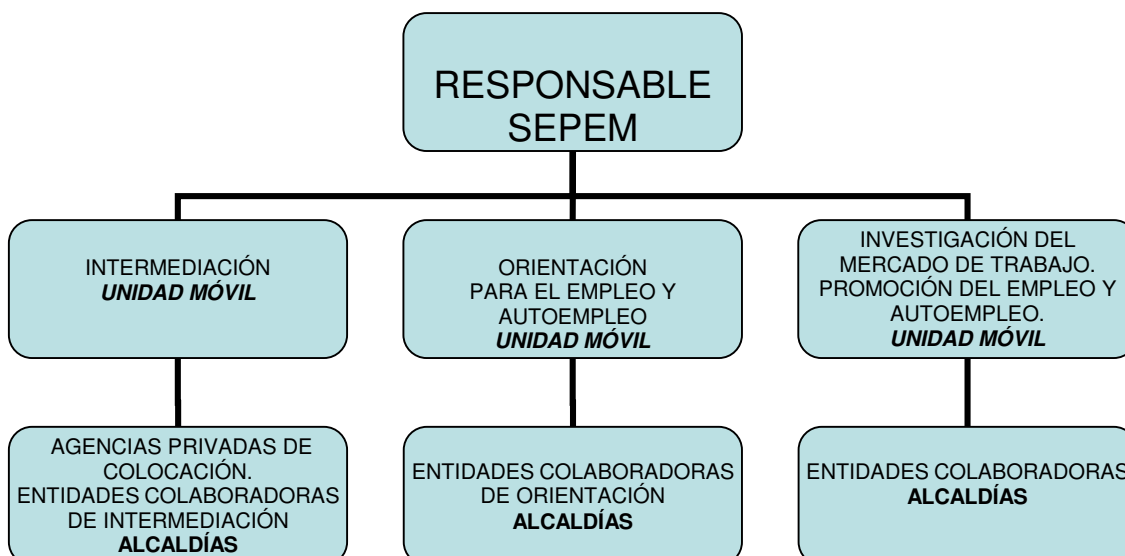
RESPONSABLE SEPEM

INTERMEDIACIÓN
***UNIDAD MÓVIL***

ORIENTACIÓN PARA EL EMPLEO Y AUTOEMPLEO
***UNIDAD MÓVIL***

INVESTIGACIÓN DEL MERCADO DE TRABAJO. PROMOCIÓN DEL EMPLEO Y AUTOEMPLEO.
***UNIDAD MÓVIL***

AGENCIAS PRIVADAS DE COLOCACIÓN. ENTIDADES COLABORADORAS DE INTERMEDIACIÓN
**ALCALDÍAS**

ENTIDADES COLABORADORAS DE ORIENTACIÓN
**ALCALDÍAS**

ENTIDADES COLABORADORAS
**ALCALDÍAS**